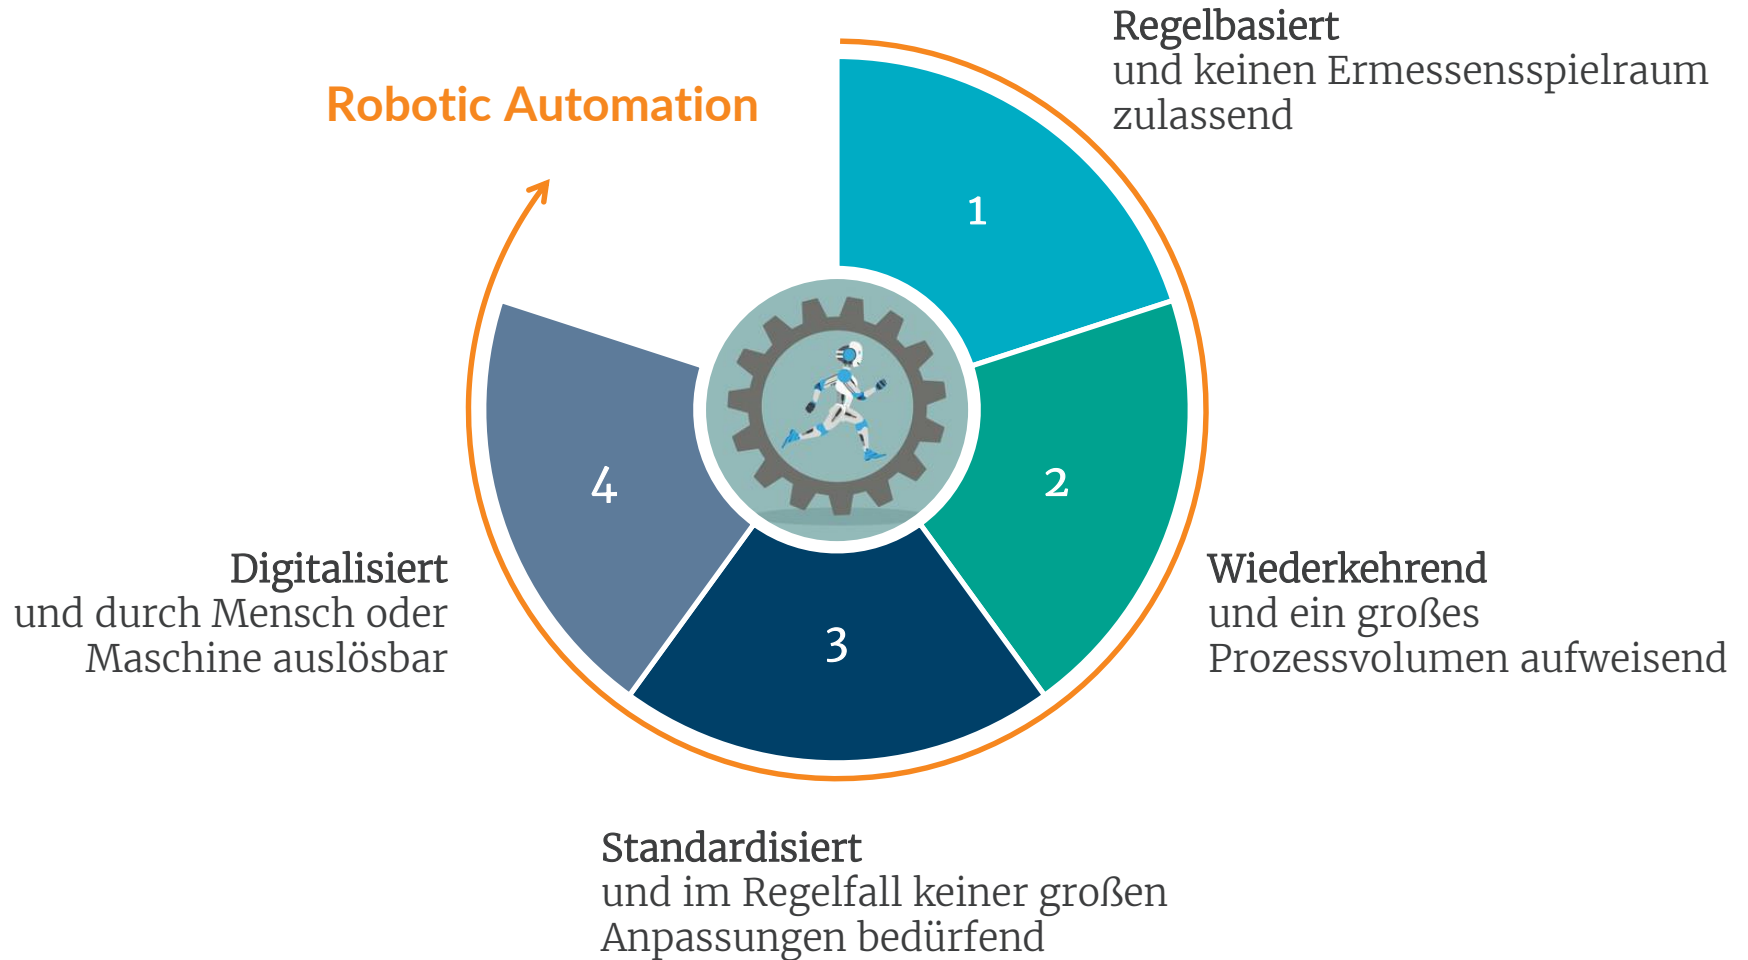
Robotic Automation

Regelbasiert
und keinen Ermessensspielraum zulassend

1

2

Wiederkehrend
und ein großes Prozessvolumen aufweisend

3

Standardisiert
und im Regelfall keiner großen Anpassungen bedürfend

4

Digitalisiert
und durch Mensch oder Maschine auslösbar